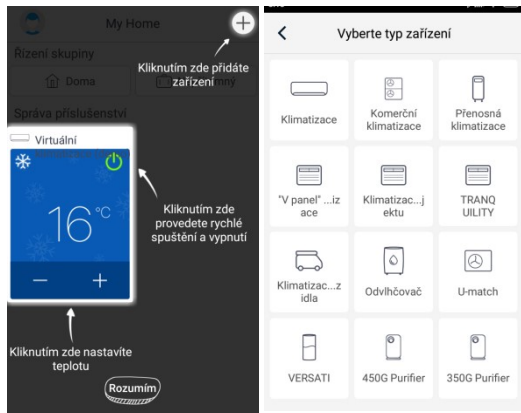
My Home

Řízení skupiny

Doma

Kliknutím zde přidáte zařízení

Správa příslušenství

Virtuální

16°C

—

+

Kliknutím zde provedete rychlé spuštění a vypnutí

Kliknutím zde nastavíte teplotu

Rozumím

<

Vyberte typ zařízení

| Klimatizace | Komerční klimatizace | Přenosná klimatizace |
|---|---|---|
| "V panel" ...iz ace | Klimatizac...j ektu | TRANQ UILITY |
| Klimatizac...z idla | Odvlhčovač | U-match |
| VERSATI | 450G Purifier | 350G Purifier |